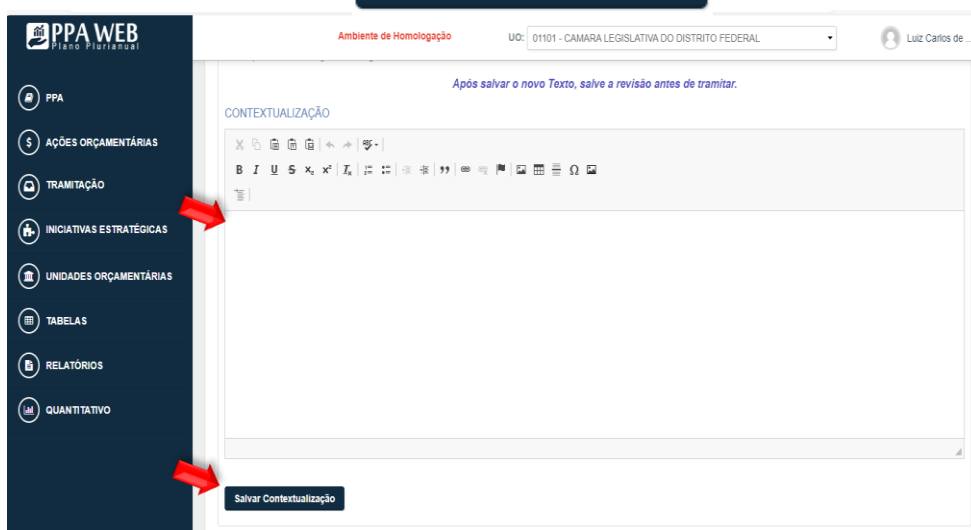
PPA WEB
Plano Plurianual

Ambiente de Homologação

UO: 01101 - CAMARA LEGISLATIVA DO DISTRITO FEDERAL

Luiz Carlos de ...

PPA
AÇÕES ORÇAMENTÁRIAS
TRAMITAÇÃO
INICIATIVAS ESTRATÉGICAS
UNIDADES ORÇAMENTÁRIAS
TABELAS
RELATÓRIOS
QUANTITATIVO

Após salvar o novo Texto, salve a revisão antes de tramitar.

CONTEXTUALIZAÇÃO

B I U S $x_2$ $x^2$ $I_x$ Ω

Salvar Contextualização